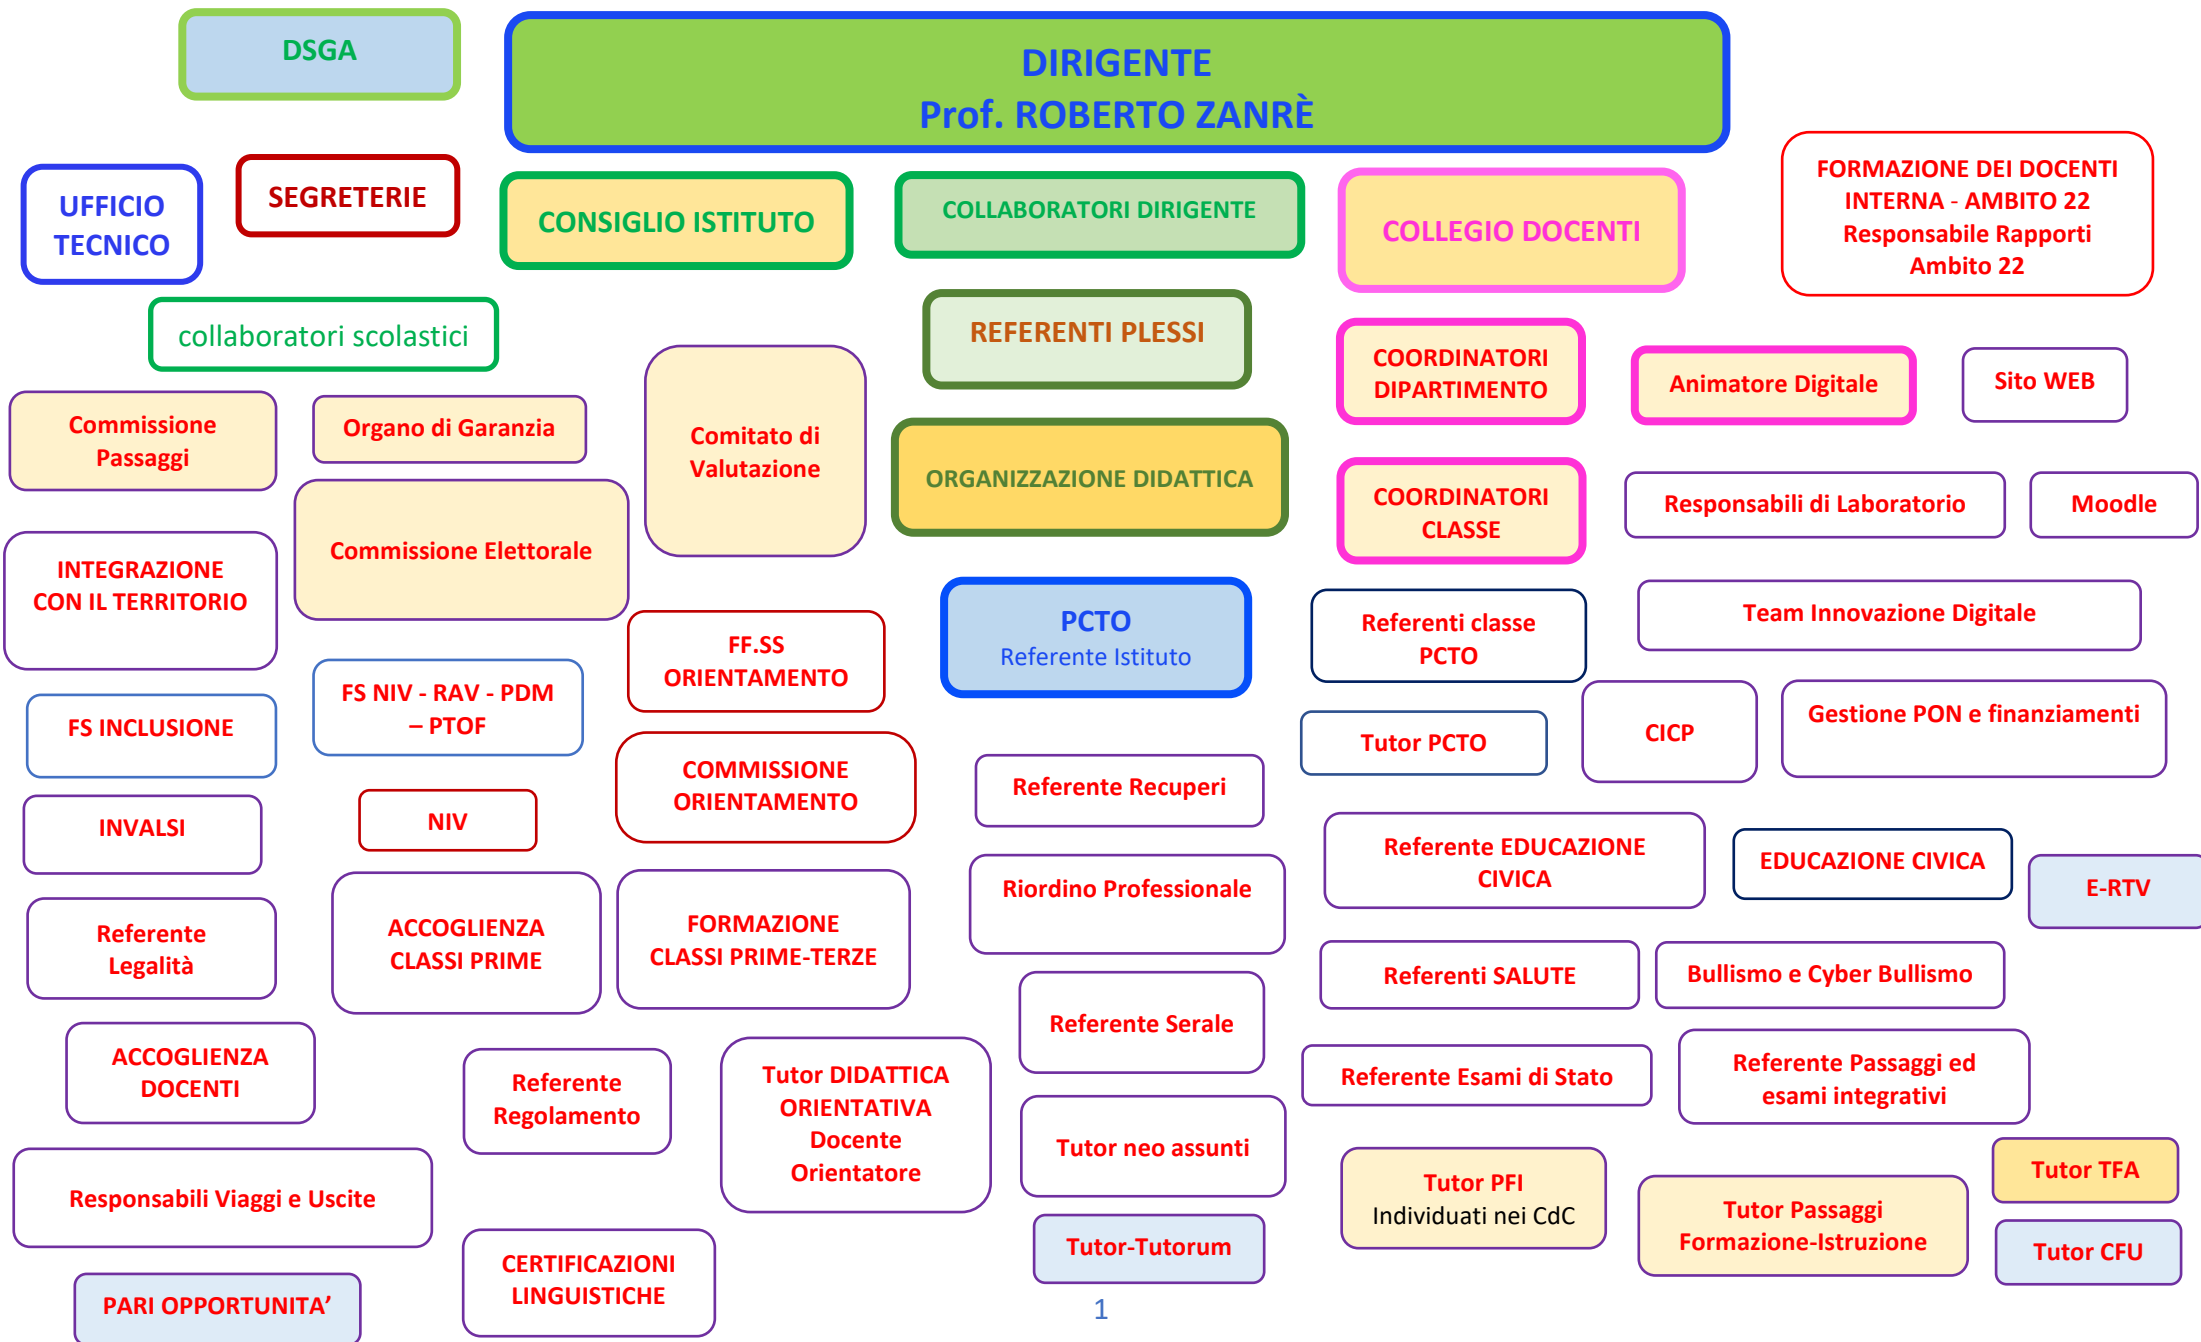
DSGA

DIRIGENTE
Prof. ROBERTO ZANRÈ

UFFICIO TECNICO

SEGRETERIE

CONSIGLIO ISTITUTO

COLLABORATORI DIRIGENTE

COLLEGIO DOCENTI

FORMAZIONE DEI DOCENTI INTERNA - AMBITO 22 Responsabile Rapporti Ambito 22

collaboratori scolastici

REFERENTI PLESSI

COORDINATORI DIPARTIMENTO

Animatore Digitale

Sito WEB

Commissione Passaggi

Organo di Garanzia

Comitato di Valutazione

ORGANIZZAZIONE DIDATTICA

COORDINATORI CLASSE

Responsabili di Laboratorio

Moodle

Commissione Elettorale

INTEGRAZIONE CON IL TERRITORIO

PCTO
Referente Istituto

Referenti classe PCTO

Team Innovazione Digitale

FF.SS ORIENTAMENTO

FS NIV - RAV - PDM – PTOF

FS INCLUSIONE

Tutor PCTO

CICP

Gestione PON e finanziamenti

COMMISSIONE ORIENTAMENTO

Referente Recuperi

INVALSI

NIV

Referente EDUCAZIONE CIVICA

EDUCAZIONE CIVICA

E-RTV

Riordino Professionale

Referente Legalità

ACCOGLIENZA CLASSI PRIME

FORMAZIONE CLASSI PRIME-TERZE

Referenti SALUTE

Bullismo e Cyber Bullismo

Referente Serale

ACCOGLIENZA DOCENTI

Referente Regolamento

Tutor DIDATTICA ORIENTATIVA Docente Orientatore

Referente Esami di Stato

Referente Passaggi ed esami integrativi

Tutor neo assunti

Tutor TFA

Responsabili Viaggi e Uscite

Tutor PFI
Individuati nei CdC

Tutor Passaggi Formazione-Istruzione

Tutor-Tutorum

Tutor CFU

PARI OPPORTUNITA’

CERTIFICAZIONI LINGUISTICHE

1